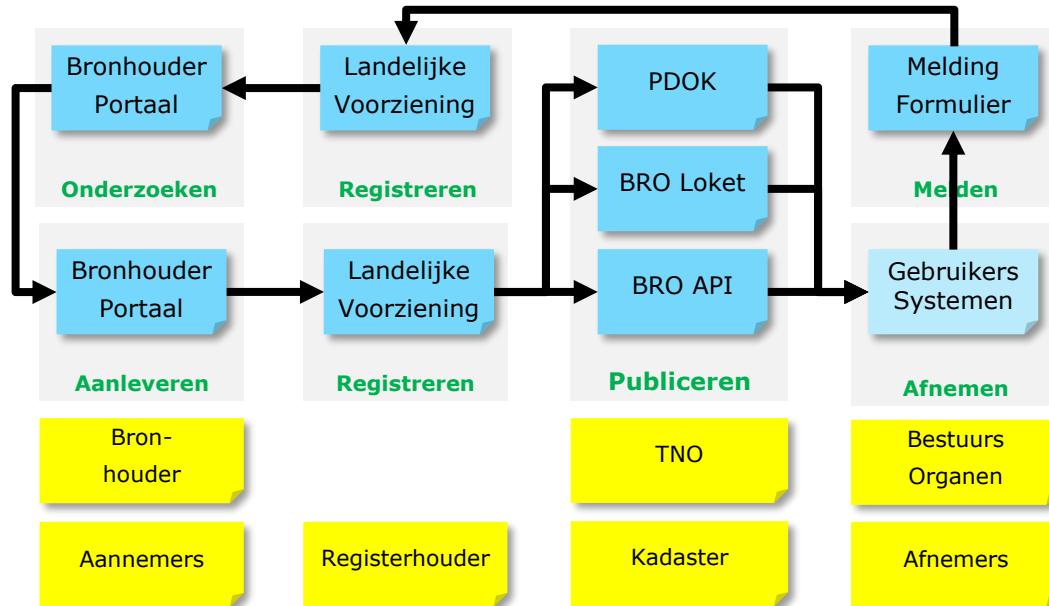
Bronhouder Portaal

Onderzoeken

Landelijke Voorziening

Registreren

PDOK

BRO Loket

Melding Formulier

Melden

Bronhouder Portaal

Aanleveren

Landelijke Voorziening

Registreren

BRO API

Publiceren

Gebruikers Systemen

Afnemen

Bronhouder

TNO

Bestuurs Organen

Aannemers

Registerhouder

Kadaster

Afnemers